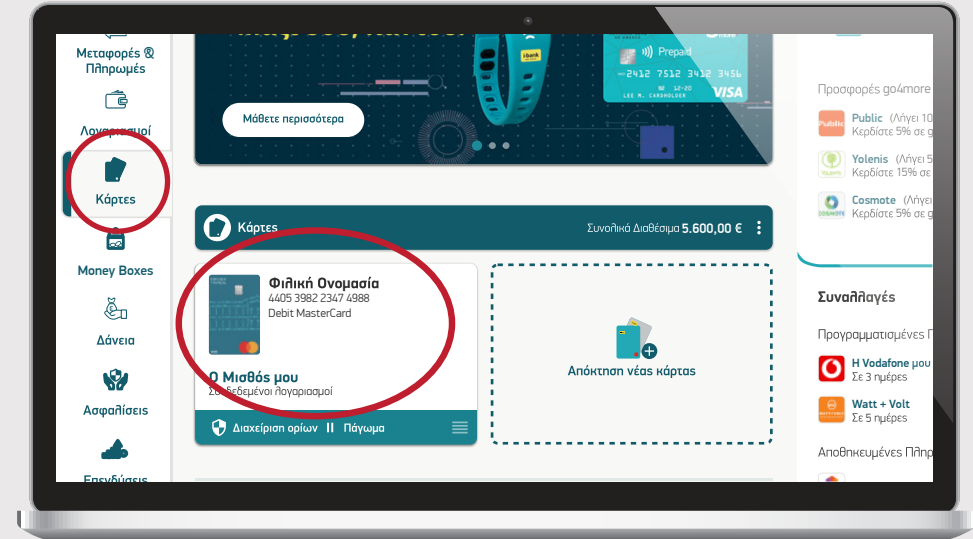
Μεταφορές & Πληρωμές

Λογαριασμοί

Κάρτες

Money Boxes

Δάνεια

Ασφαλίσεις

Επενδύσεις

Μάθετε περισσότερα

Prepaid

2412 7512 3412 3456

LEE M. CARDHOLDER

VISA

Κάρτες

Συνολικά Διαθέσιμα 5.600,00 €

Φιλική Ονομασία

4405 3982 2347 4988

Debit MasterCard

Ο Μισθός μου

Συνδεδεμένοι λογαριασμοί

Διαχείριση ορίων

Πάγωμα

Απόκτηση νέας κάρτας

Προσφορές go4more

Public (Λήγει 10
Κερδίστε 5% σε g

Yolenis (Λήγει 5
Κερδίστε 15% σε

Cosmote (Λήγει
Κερδίστε 5% σε g

Συναλλαγές

Προγραμματισμένες Π

H Vodafone μου
Σε 3 ημέρες

Watt + Volt
Σε 5 ημέρες

Αποθηκευμένες Πληρ